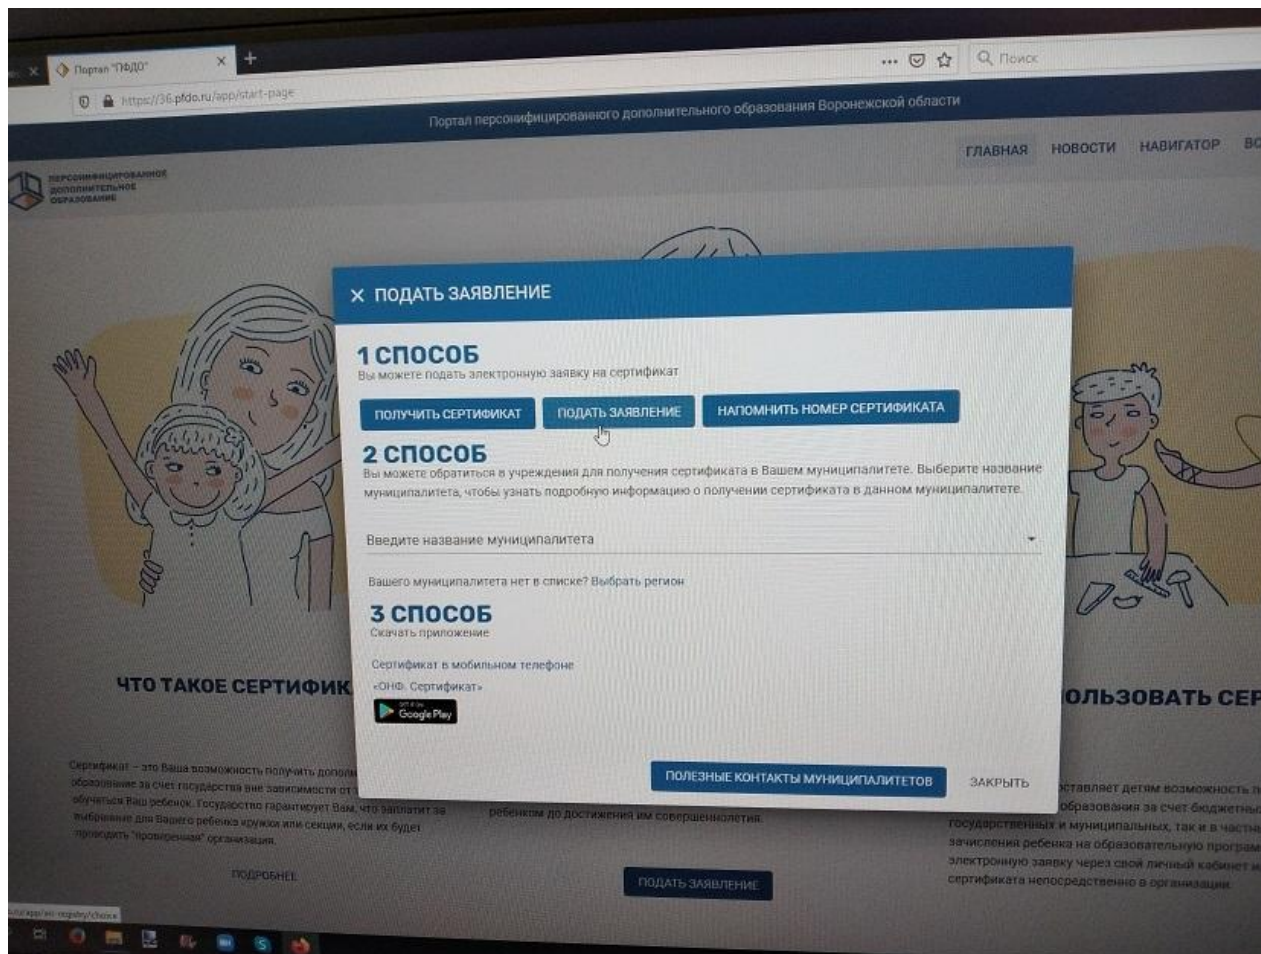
Портал "ПФДО"

https://36.pfdo.ru/app/start-page

Поиск

Портал персонифицированного дополнительного образования Воронежской области

ПЕРСОНИФИЦИРОВАННОЕ ДОПОЛНИТЕЛЬНОЕ ОБРАЗОВАНИЕ

ГЛАВНАЯ НОВОСТИ НАВИГАТОР ВО

× ПОДАТЬ ЗАЯВЛЕНИЕ

1 СПОСОБ
Вы можете подать электронную заявку на сертификат

ПОЛУЧИТЬ СЕРТИФИКАТ ПОДАТЬ ЗАЯВЛЕНИЕ НАПОМНИТЬ НОМЕР СЕРТИФИКАТА

2 СПОСОБ
Вы можете обратиться в учреждения для получения сертификата в Вашем муниципалитете. Выберите название муниципалитета, чтобы узнать подробную информацию о получении сертификата в данном муниципалитете.

Введите название муниципалитета

Вашего муниципалитета нет в списке? Выбрать регион

3 СПОСОБ
Скачать приложение

Сертификат в мобильном телефоне
«ОНФ. Сертификат»

GET IT ON Google Play

ПОЛЕЗНЫЕ КОНТАКТЫ МУНИЦИПАЛИТЕТОВ ЗАКРЫТЬ

ЧТО ТАКОЕ СЕРТИФИК

Сертификат – это Ваша возможность получить дополн образование за счет государства вне зависимости от обучиться Ваш ребенок. Государство гарантирует Вам, что заплатит за выбранные для Вашего ребенка кружки или секции, если их будет проводить "проверенная" организация.

ПОДРОБНЕЕ

ребенком до достижения им совершеннолетия.

ПОДАТЬ ЗАЯВЛЕНИЕ

ОЛЬЗОВАТЬ СЕР

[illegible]ставляет детям возможность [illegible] образования за счет бюджетны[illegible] государственных и муниципальных, так и в частн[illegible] зачисления ребенка на образовательную програм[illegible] электронную заявку через свой личный кабинет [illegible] сертификата непосредственно в организации.